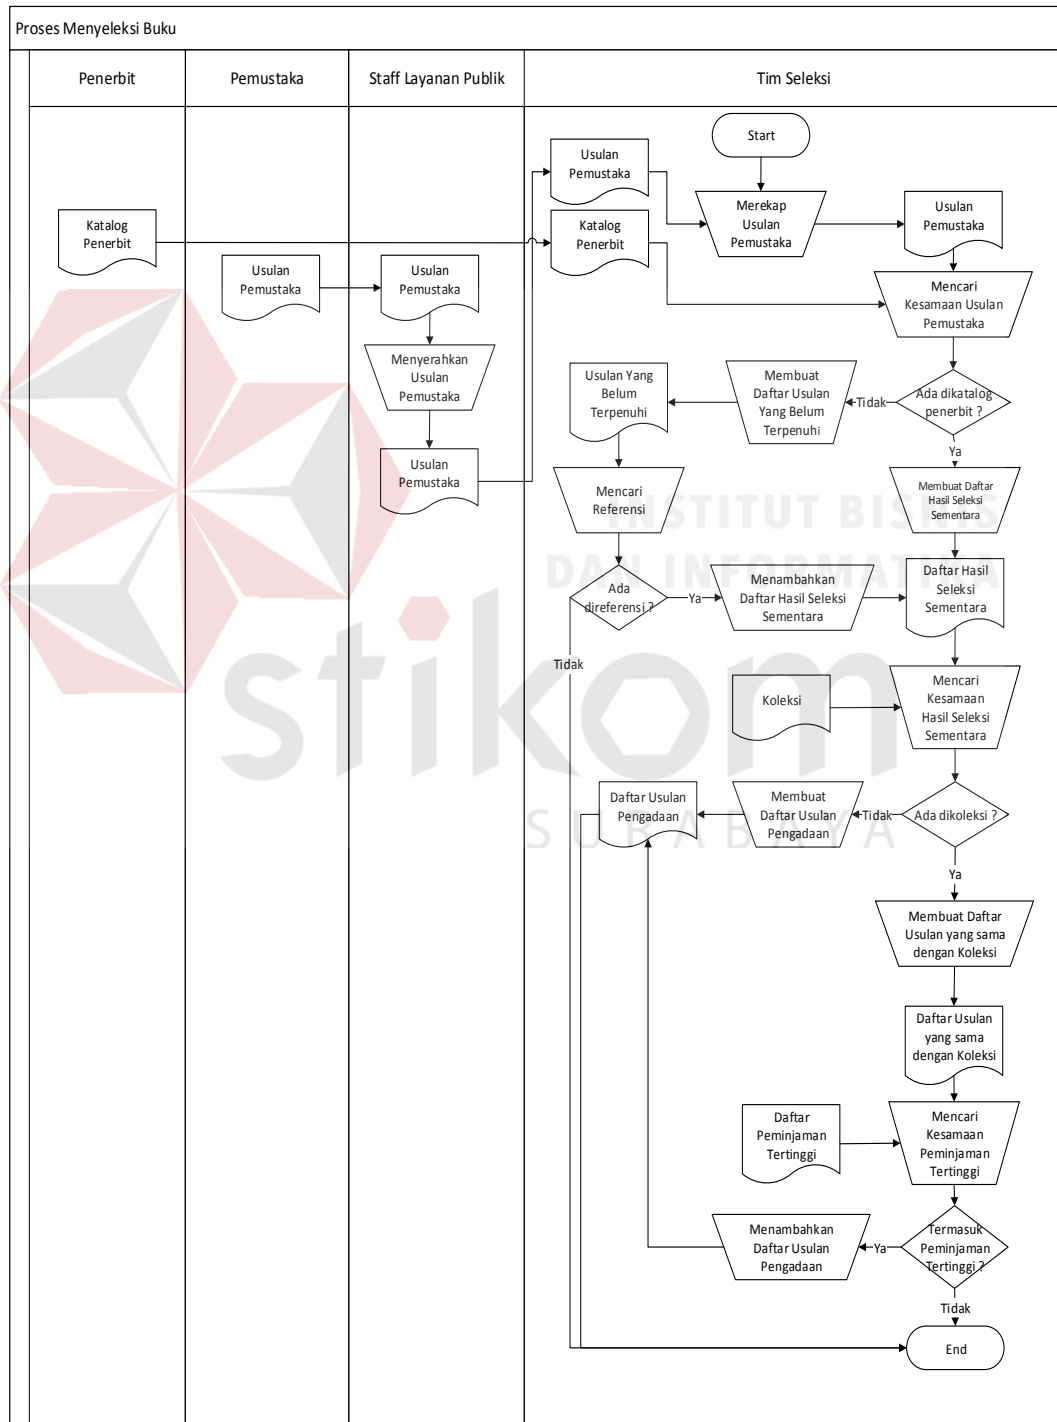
Proses Menyeleksi Buku

Penerbit

Pemustaka

Staff Layanan Publik

Tim Seleksi

Katalog Penerbit

Usulan Pemustaka

Usulan Pemustaka

Menyerahkan Usulan Pemustaka

Usulan Pemustaka

Start

Usulan Pemustaka

Katalog Penerbit

Merekap Usulan Pemustaka

Usulan Pemustaka

Mencari Kesamaan Usulan Pemustaka

Ada dikatalog penerbit ?

Tidak

Membuat Daftar Usulan Yang Belum Terpenuhi

Usulan Yang Belum Terpenuhi

Ya

Membuat Daftar Hasil Seleksi Sementara

Mencari Referensi

Ada direferensi ?

Ya

Menambahkan Daftar Hasil Seleksi Sementara

Daftar Hasil Seleksi Sementara

Tidak

Koleksi

Mencari Kesamaan Hasil Seleksi Sementara

Ada dikoleksi ?

Tidak

Membuat Daftar Usulan Pengadaan

Daftar Usulan Pengadaan

Ya

Membuat Daftar Usulan yang sama dengan Koleksi

Daftar Usulan yang sama dengan Koleksi

Daftar Peminjaman Tertinggi

Mencari Kesamaan Peminjaman Tertinggi

Termasuk Peminjaman Tertinggi ?

Ya

Menambahkan Daftar Usulan Pengadaan

Tidak

End

INSTITUT BISNIS DAN INFORMATIKA

stikom

SURABAYA